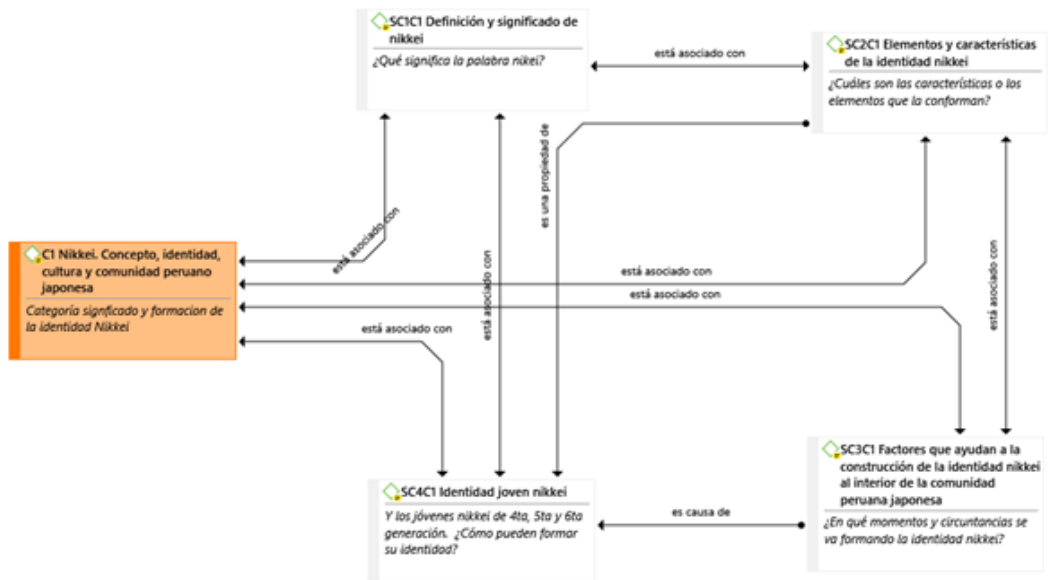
SC1C1 Definición y significado de nikkei
¿Qué significa la palabra nikkei?

está asociado con

SC2C1 Elementos y características de la identidad nikkei
¿Cuáles son las características o los elementos que la conforman?

es una propiedad de

está asociado con

está asociado con

está asociado con

C1 Nikkei. Concepto, identidad, cultura y comunidad peruano japonesa
Categoría signficado y formacion de la identidad Nikkei

está asociado con

está asociado con

está asociado con

está asociado con

SC3C1 Factores que ayudan a la construcción de la identidad nikkei al interior de la comunidad peruana japonesa
¿En qué momentos y circuntancias se va formando la identidad nikkei?

SC4C1 Identidad joven nikkei
Y los jóvenes nikkei de 4ta, 5ta y 6ta generación. ¿Cómo pueden formar su identidad?

es causa de